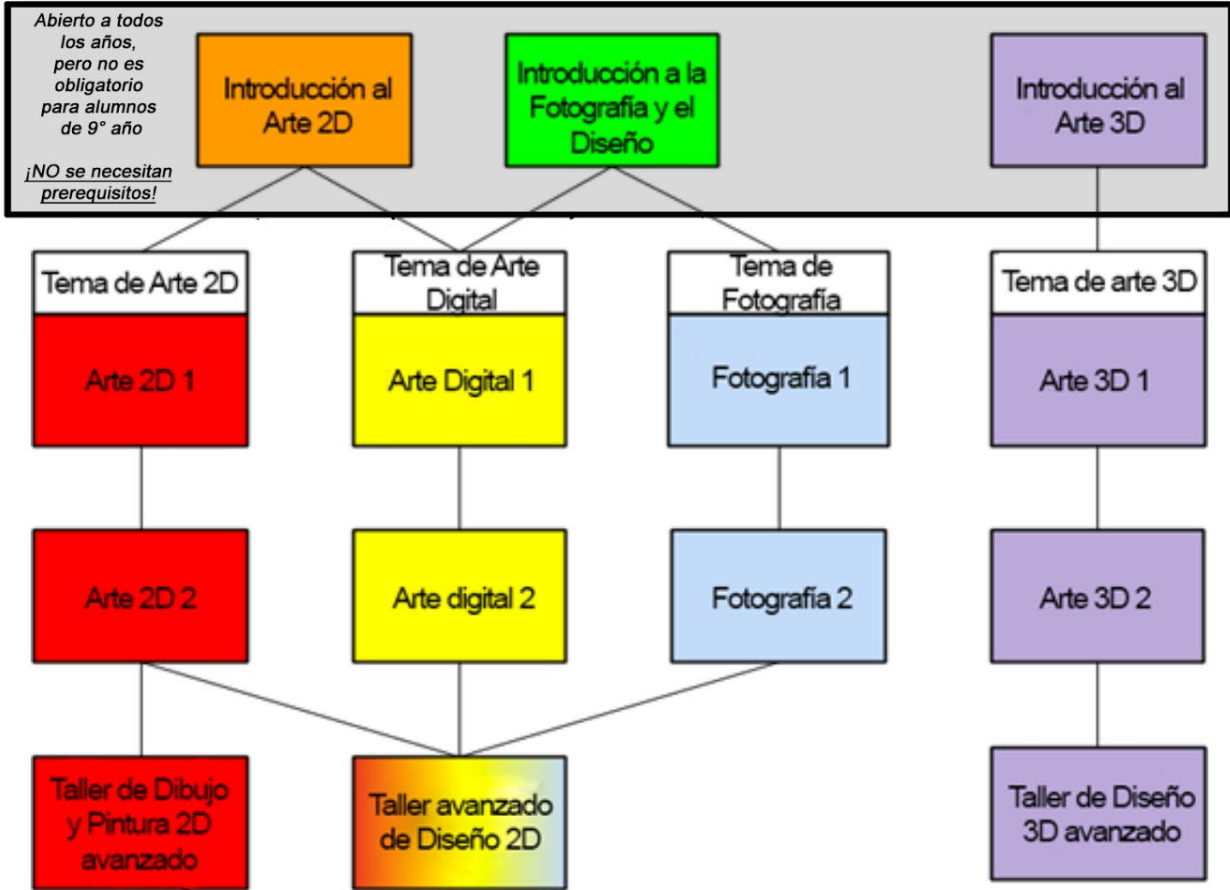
Abierto a todos los años, pero no es obligatorio para alumnos de 9° año

¡NO se necesitan prerequisitos!

Introducción al Arte 2D

Introducción a la Fotografía y el Diseño

Introducción al Arte 3D

Tema de Arte 2D

Arte 2D 1

Arte 2D 2

Tema de Arte Digital

Arte Digital 1

Arte digital 2

Tema de Fotografía

Fotografía 1

Fotografía 2

Tema de arte 3D

Arte 3D 1

Arte 3D 2

Taller de Dibujo y Pintura 2D avanzado

Taller avanzado de Diseño 2D

Taller de Diseño 3D avanzado